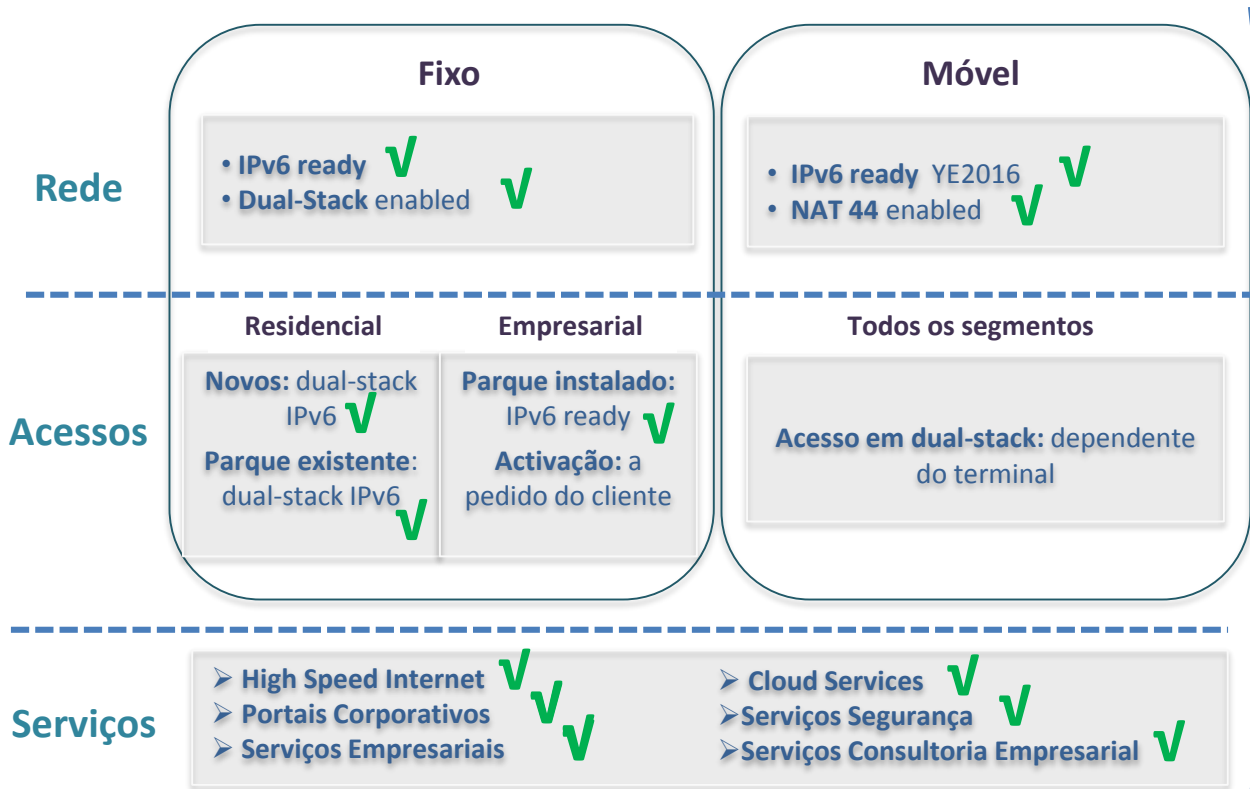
Fixo

Móvel

Rede

• IPv6 ready √
• Dual-Stack enabled √

• IPv6 ready YE2016 √
• NAT 44 enabled √

Residencial

Empresarial

Todos os segmentos

Acessos

Novos: dual-stack IPv6 √

Parque existente: dual-stack IPv6 √

Parque instalado: IPv6 ready √

Activação: a pedido do cliente

Acesso em dual-stack: dependente do terminal

Serviços

➢ High Speed Internet √
➢ Portais Corporativos √
➢ Serviços Empresariais √

➢ Cloud Services √
➢ Serviços Segurança √
➢ Serviços Consultoria Empresarial √